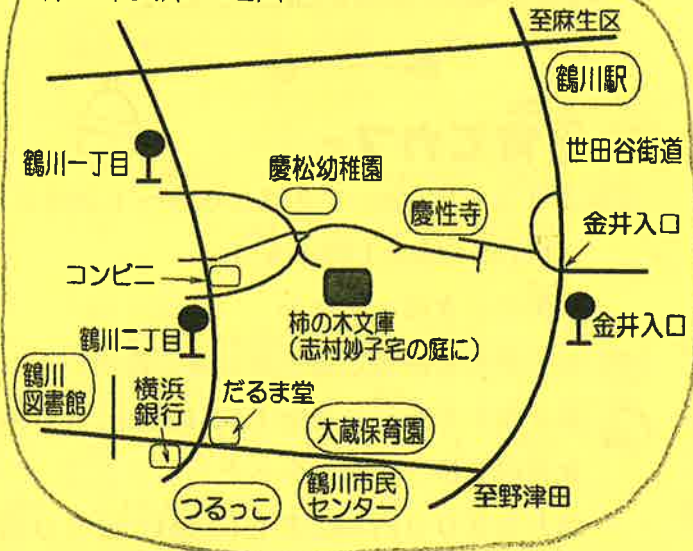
至麻生区

鶴川駅

世田谷街道

鶴川一丁目

慶松幼稚園

慶性寺

金井入口

コンビニ

金井入口

鶴川二丁目

柿の木文庫
（志村妙子宅の庭に）

鶴川
図書館

横浜
銀行

だるま堂

大蔵保育園

鶴川市民
センター

至野津田

つるっこ